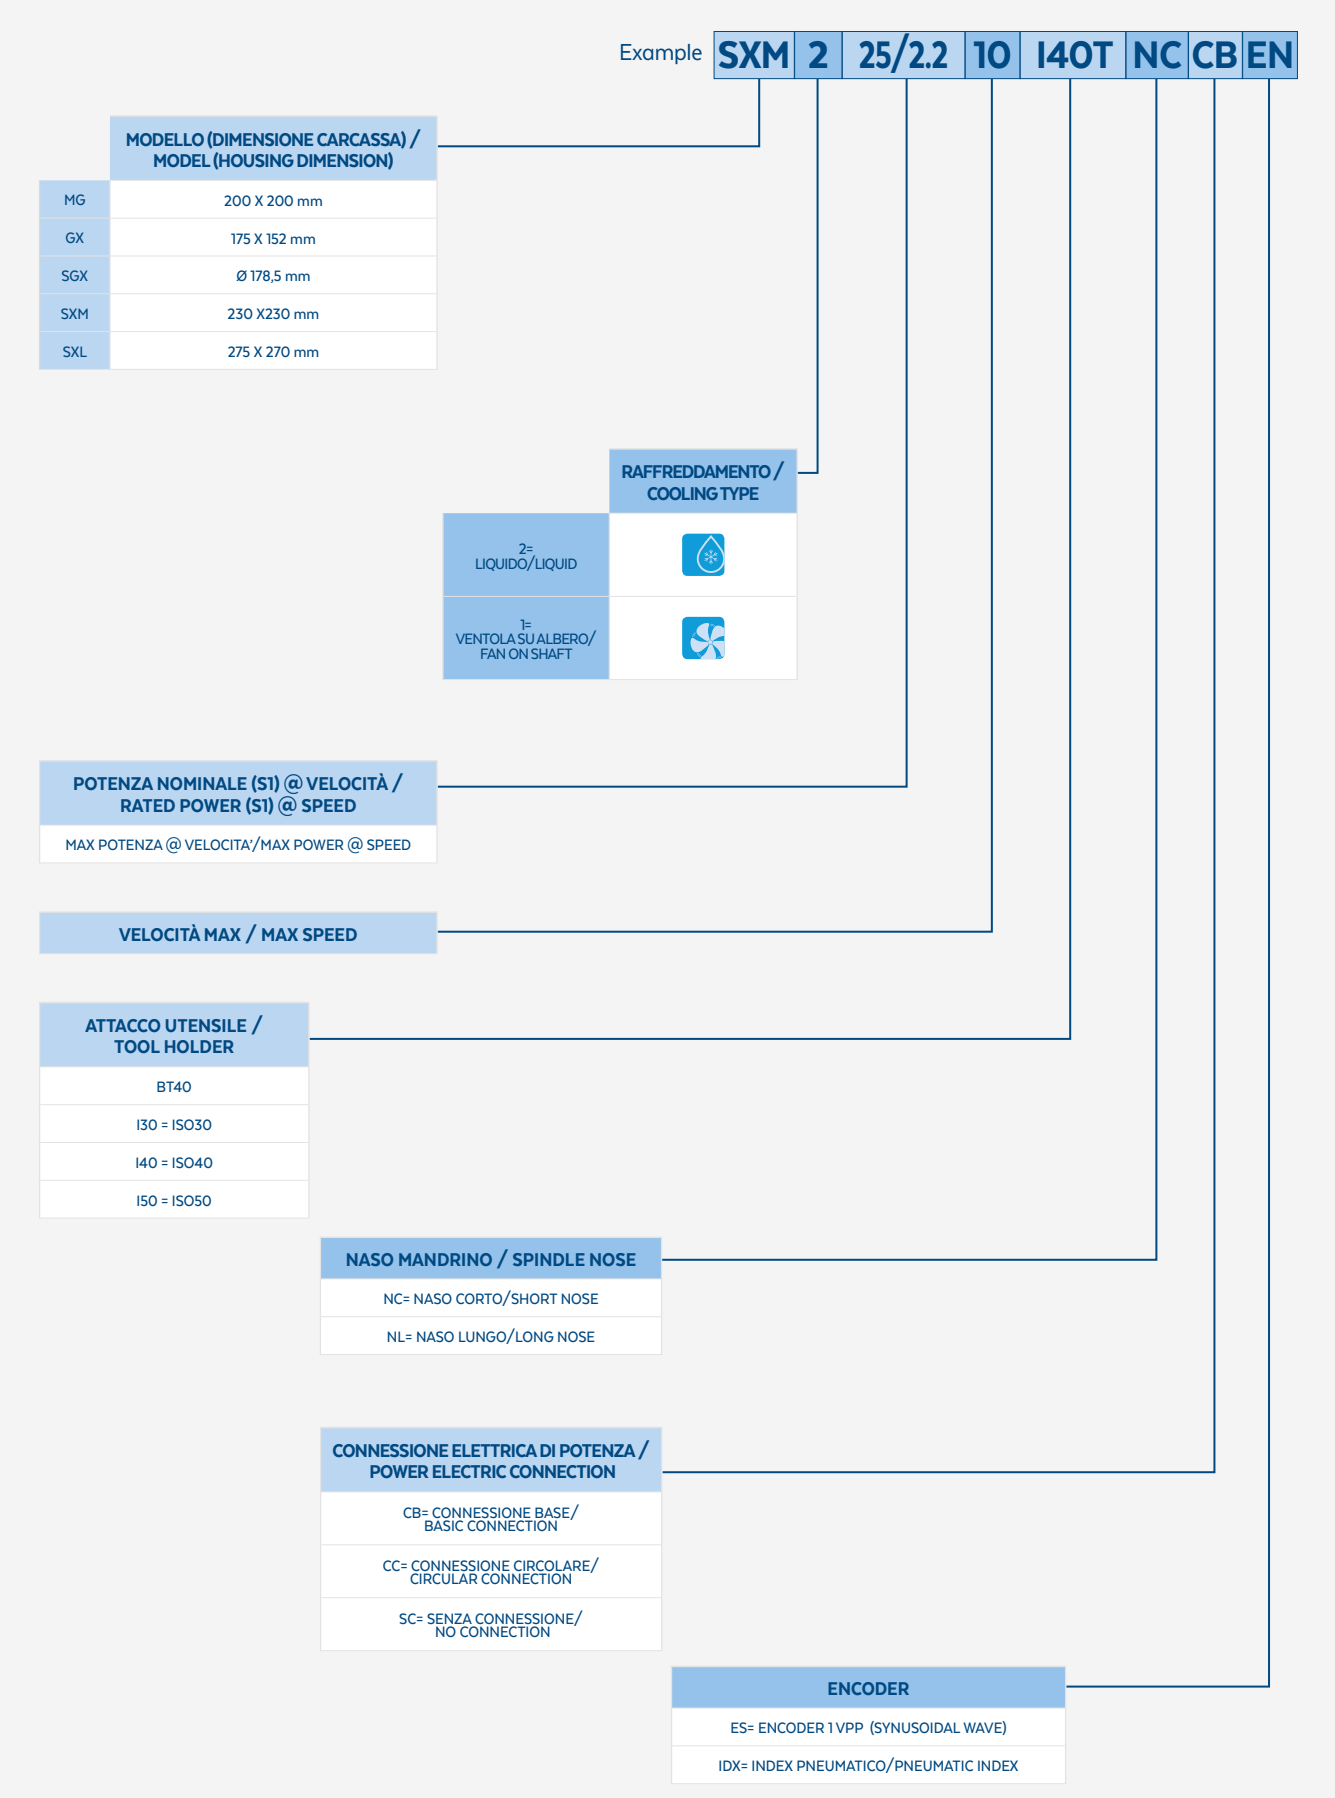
Example

| SXM | 2 | 25/2.2 | 10 | I40T | NC | CB | EN |
|---|---|---|---|---|---|---|---|

| | MODELLO (DIMENSIONE CARCASSA) / MODEL (HOUSING DIMENSION) |
|---|---|
| MG | 200 X 200 mm |
| GX | 175 X 152 mm |
| SGX | Ø 178,5 mm |
| SXM | 230 X230 mm |
| SXL | 275 X 270 mm |

| | RAFFREDDAMENTO / COOLING TYPE |
|---|---|
| 2= LIQUIDO/LIQUID | |
| 1= VENTOLA SU ALBERO/ FAN ON SHAFT | |

| POTENZA NOMINALE (S1) @ VELOCITÀ / RATED POWER (S1) @ SPEED |
|---|
| MAX POTENZA @ VELOCITA'/MAX POWER @ SPEED |

VELOCITÀ MAX / MAX SPEED

| ATTACCO UTENSILE / TOOL HOLDER |
|---|
| BT40 |
| I30 = ISO30 |
| I40 = ISO40 |
| I50 = ISO50 |

| NASO MANDRINO / SPINDLE NOSE |
|---|
| NC= NASO CORTO/SHORT NOSE |
| NL= NASO LUNGO/LONG NOSE |

| CONNESSIONE ELETTRICA DI POTENZA / POWER ELECTRIC CONNECTION |
|---|
| CB= CONNESSIONE BASE/ BASIC CONNECTION |
| CC= CONNESSIONE CIRCOLARE/ CIRCULAR CONNECTION |
| SC= SENZA CONNESSIONE/ NO CONNECTION |

| ENCODER |
|---|
| ES= ENCODER 1 VPP (SYNUSOIDAL WAVE) |
| IDX= INDEX PNEUMATICO/PNEUMATIC INDEX |